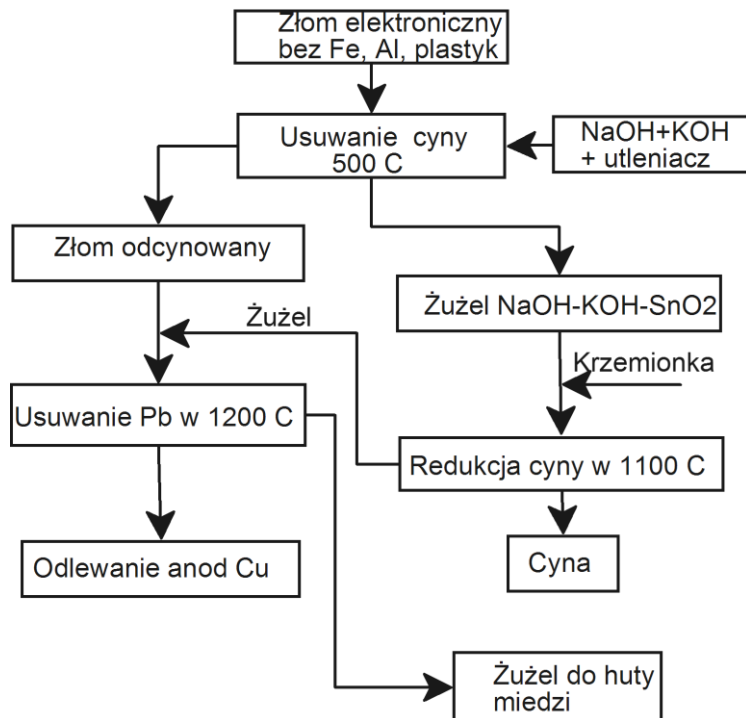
Złom elektroniczny bez Fe, Al, plastyk

Usuwanie cyny 500 C

NaOH+KOH + utleniacz

Złom odcynowany

Żużel NaOH-KOH-SnO2

Żużel

Krzemionka

Usuwanie Pb w 1200 C

Redukcja cyny w 1100 C

Odlewanie anod Cu

Cyna

Żużel do huty miedzi